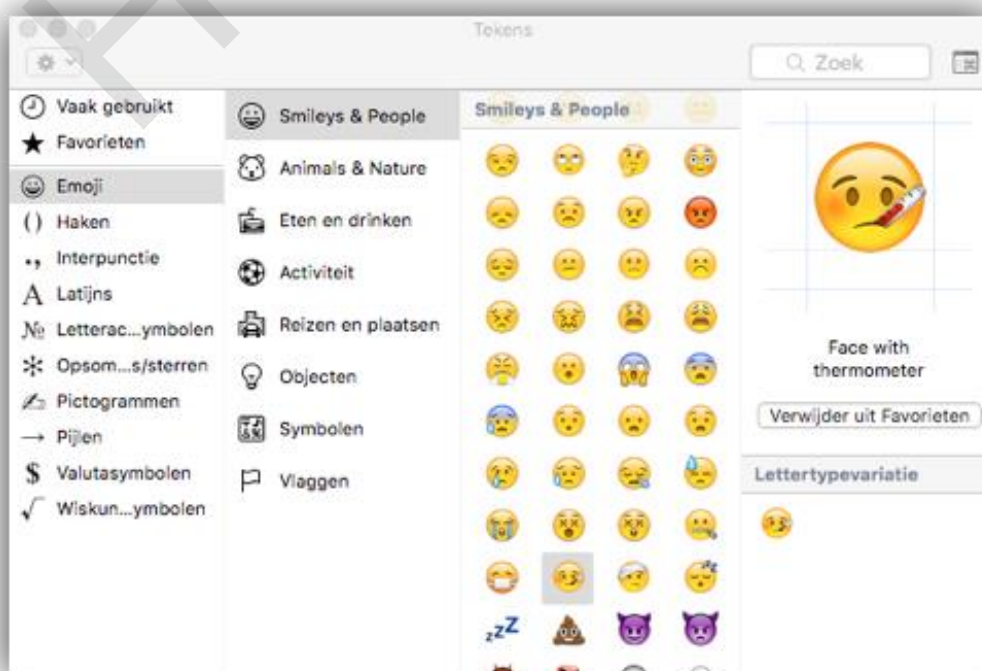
Tekens

Q Zoek

Vaak gebruikt
Favorieten
Emoji
() Haken
Interpunctie
A Latijns
№ Letterac...ymbolen
Opsom...s/sterren
Pictogrammen
Pijlen
$ Valutasymbolen
Wiskun...ymbolen

Smileys & People
Animals & Nature
Eten en drinken
Activiteit
Reizen en plaatsen
Objecten
Symbolen
Vlaggen

Smileys & People

Face with thermometer

Verwijder uit Favorieten

Lettertypevariatie